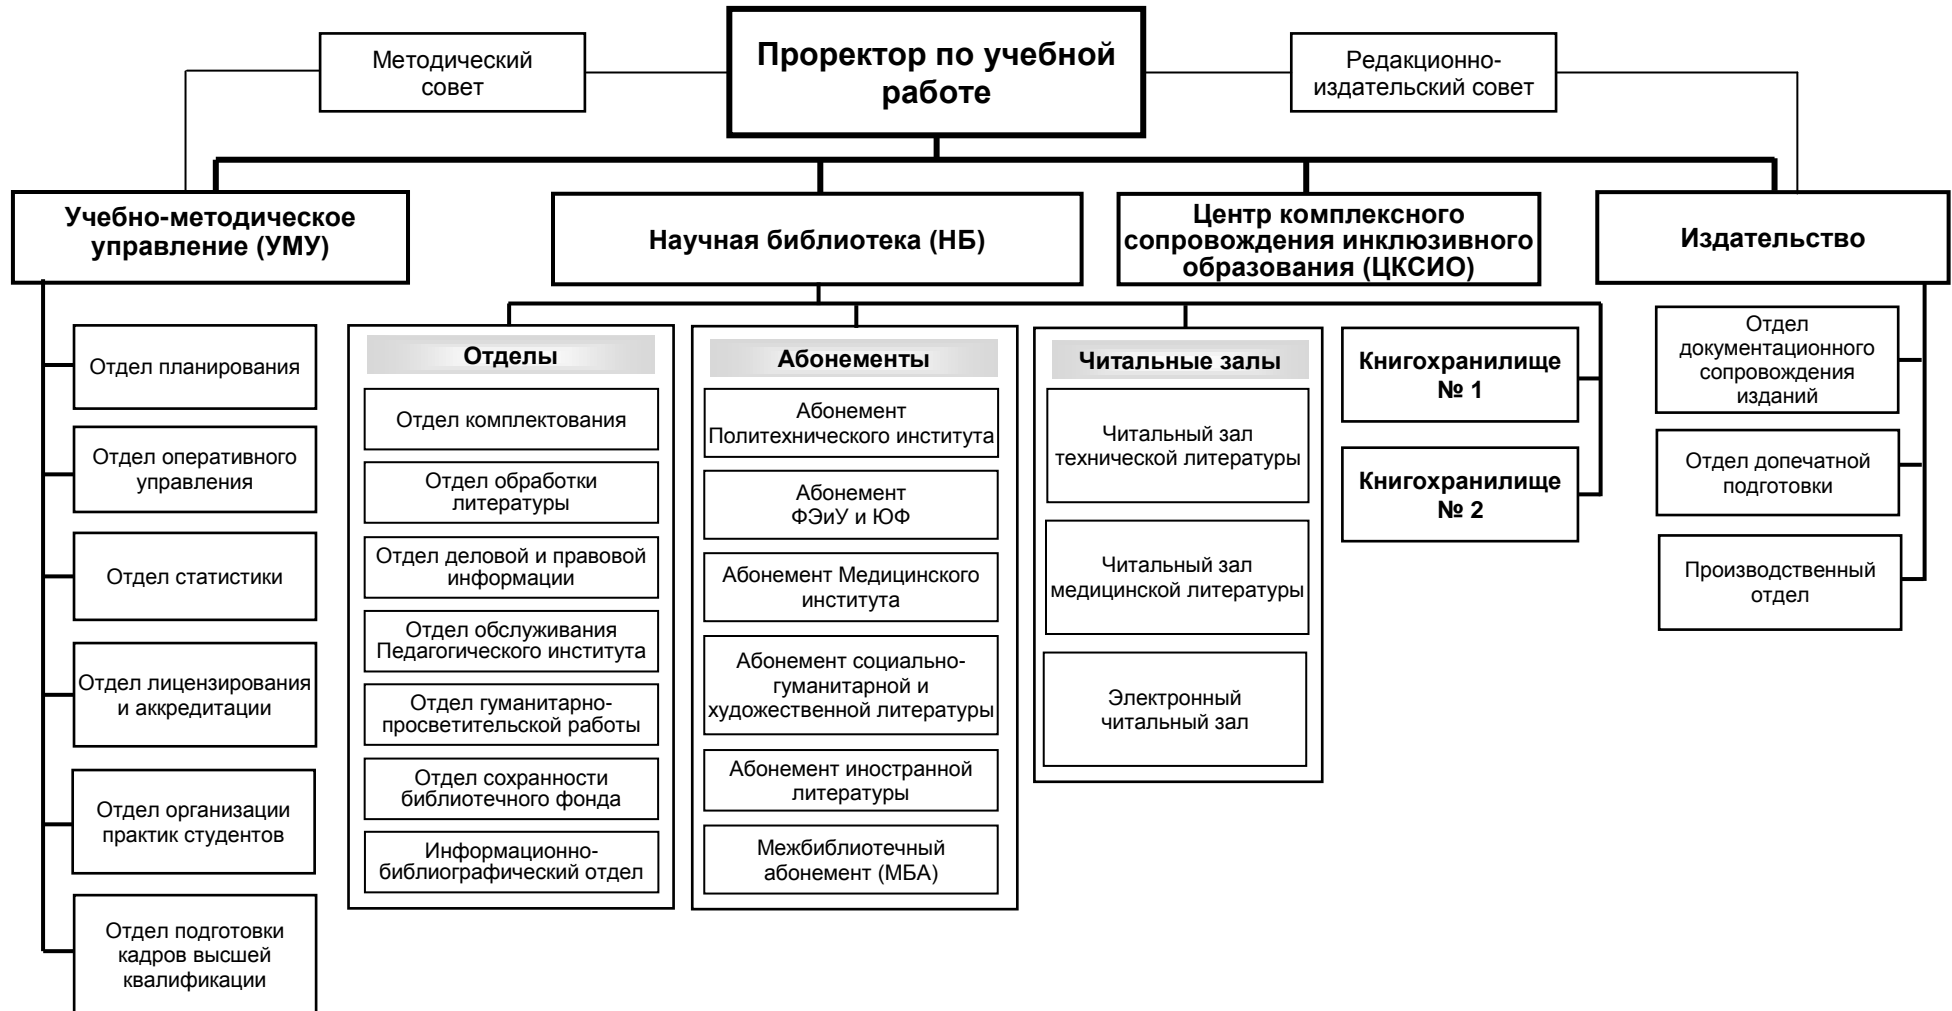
Методический совет

Проректор по учебной работе

Редакционно-издательский совет

Учебно-методическое управление (УМУ)

Научная библиотека (НБ)

Центр комплексного сопровождения инклюзивного образования (ЦКСИО)

Издательство

Отдел планирования

Отдел оперативного управления

Отдел статистики

Отдел лицензирования и аккредитации

Отдел организации практик студентов

Отдел подготовки кадров высшей квалификации

Отделы

Отдел комплектования

Отдел обработки литературы

Отдел деловой и правовой информации

Отдел обслуживания Педагогического института

Отдел гуманитарно-просветительской работы

Отдел сохранности библиотечного фонда

Информационно-библиографический отдел

Абонементы

Абонемент Политехнического института

Абонемент ФЭиУ и ЮФ

Абонемент Медицинского института

Абонемент социально-гуманитарной и художественной литературы

Абонемент иностранной литературы

Межбиблиотечный абонемент (МБА)

Читальные залы

Читальный зал технической литературы

Читальный зал медицинской литературы

Электронный читальный зал

Книгохранилище № 1

Книгохранилище № 2

Отдел документационного сопровождения изданий

Отдел допечатной подготовки

Производственный отдел